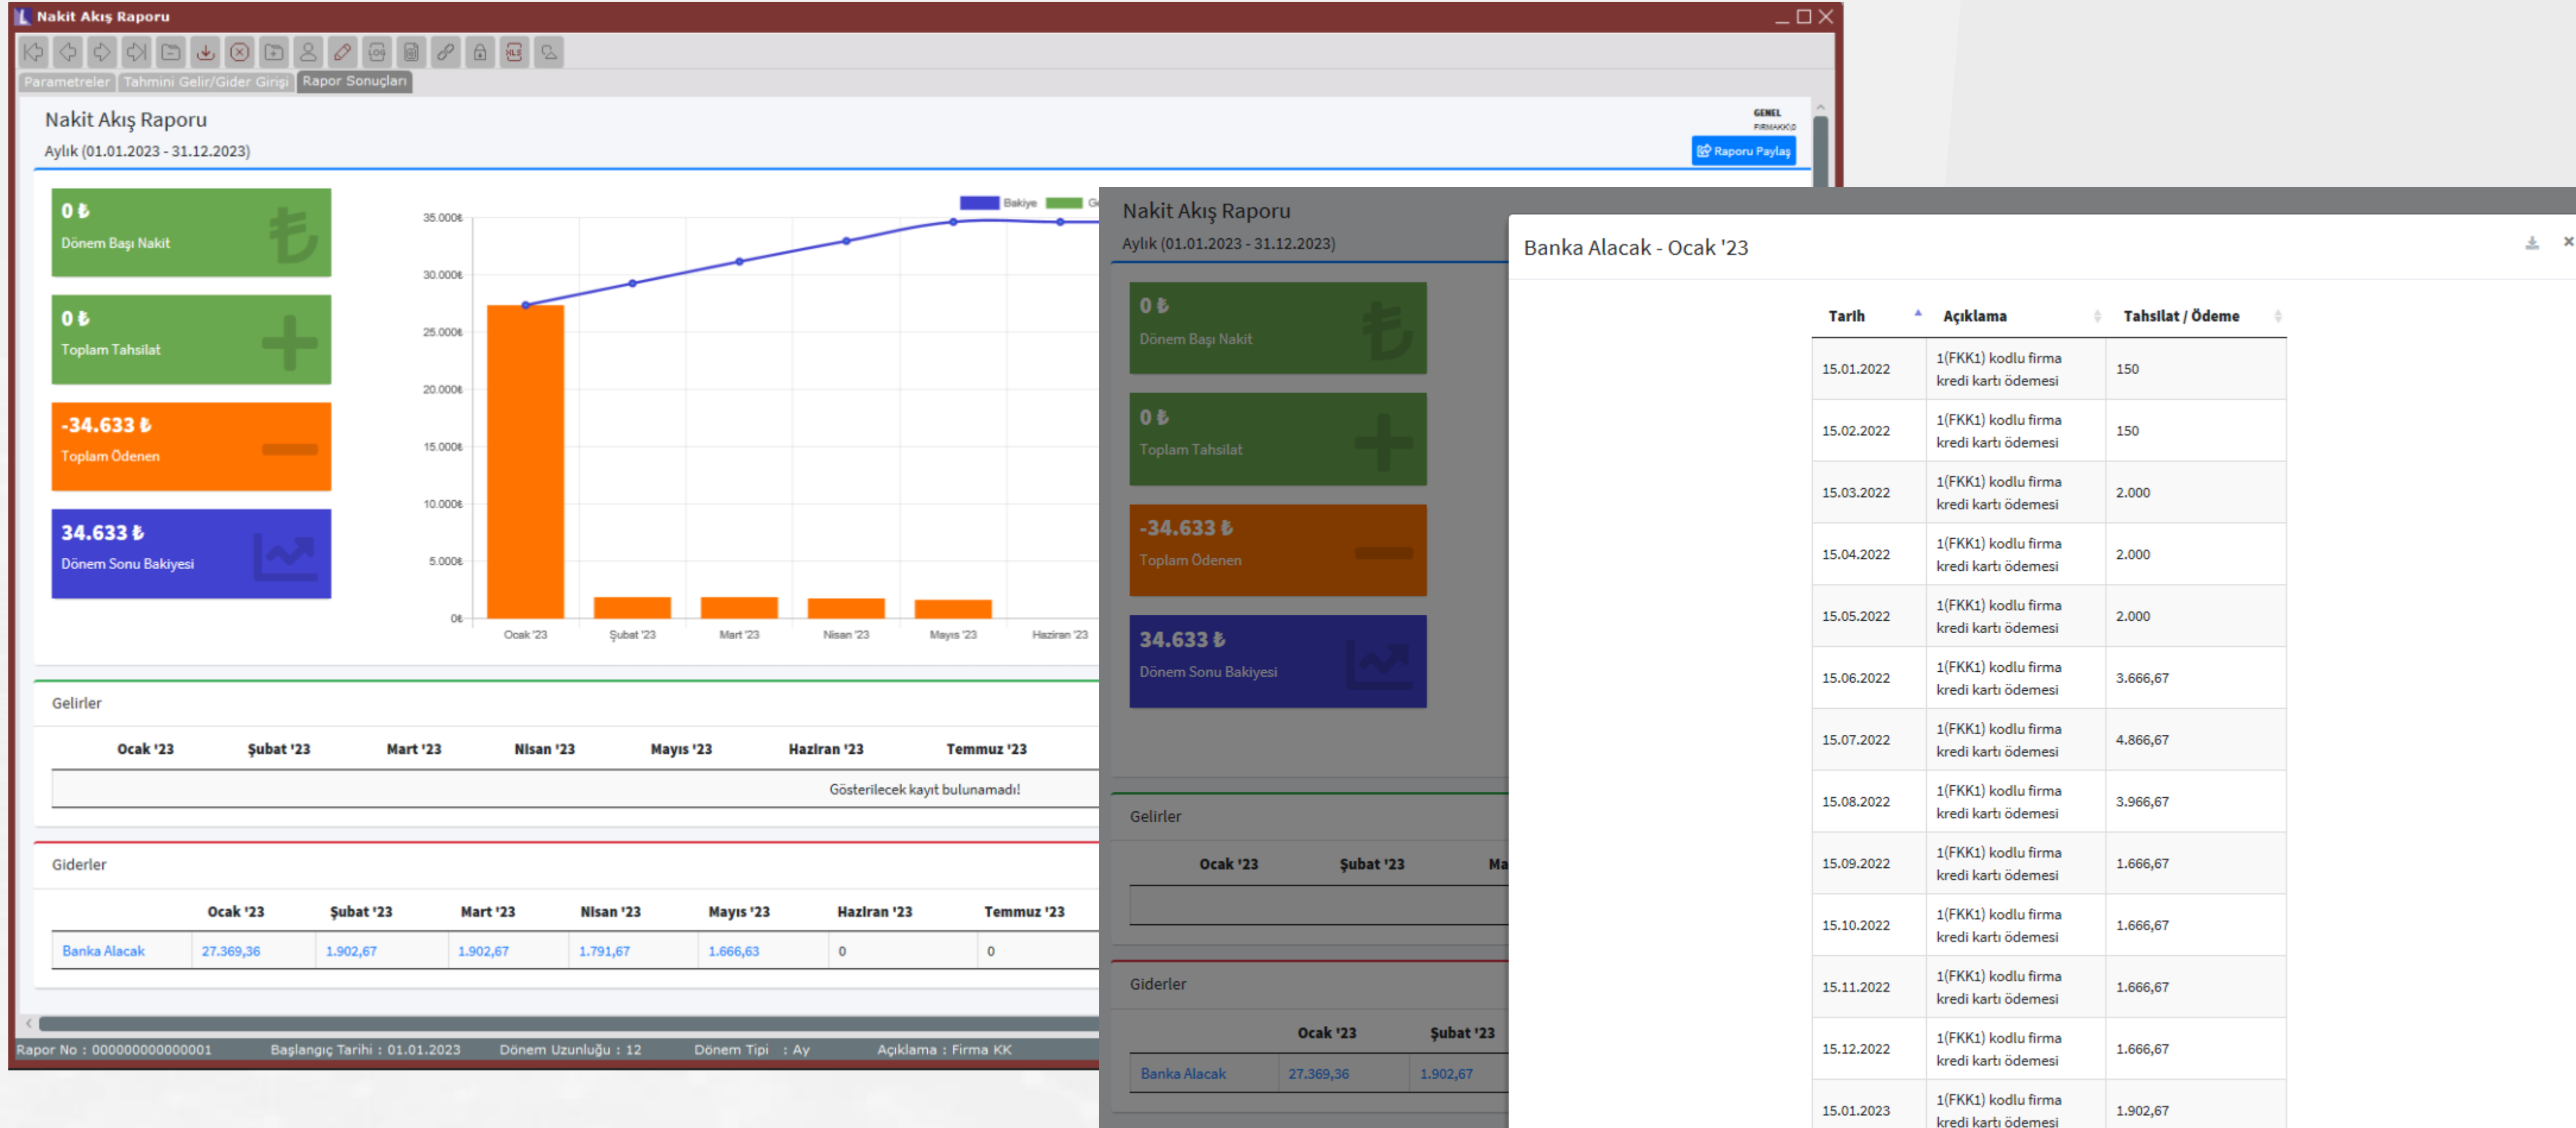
Nakit Akış Raporu

Parametreler | Tahmini Gelir/Gider Girişi | Rapor Sonuçları

Nakit Akış Raporu
Aylık (01.01.2023 - 31.12.2023)

GENEL
FIRMAKKD
Raporu Paylaş

0 ₺
Dönem Başı Nakit

0 ₺
Toplam Tahsilat

-34.633 ₺
Toplam Ödenen

34.633 ₺
Dönem Sonu Bakiyesi

Bakiye | G

35.000₺
30.000₺
25.000₺
20.000₺
15.000₺
10.000₺
5.000₺
0₺

Ocak '23 | Şubat '23 | Mart '23 | Nisan '23 | Mayıs '23 | Haziran '23

Gelirler

| Ocak '23 | Şubat '23 | Mart '23 | Nisan '23 | Mayıs '23 | Haziran '23 | Temmuz '23 |
|---|---|---|---|---|---|---|
| Gösterilecek kayıt bulunamadı! | | | | | | |

Giderler

| | Ocak '23 | Şubat '23 | Mart '23 | Nisan '23 | Mayıs '23 | Haziran '23 | Temmuz '23 |
|---|---|---|---|---|---|---|---|
| Banka Alacak | 27.369,36 | 1.902,67 | 1.902,67 | 1.791,67 | 1.666,63 | 0 | 0 |

Rapor No : 000000000000001   Başlangıç Tarihi : 01.01.2023   Dönem Uzunluğu : 12   Dönem Tipi : Ay   Açıklama : Firma KK

Nakit Akış Raporu
Aylık (01.01.2023 - 31.12.2023)

0 ₺
Dönem Başı Nakit

0 ₺
Toplam Tahsilat

-34.633 ₺
Toplam Ödenen

34.633 ₺
Dönem Sonu Bakiyesi

Gelirler

| Ocak '23 | Şubat '23 | Ma |
|---|---|---|

Giderler

| | Ocak '23 | Şubat '23 |
|---|---|---|
| Banka Alacak | 27.369,36 | 1.902,67 |

Banka Alacak - Ocak '23

| Tarih | Açıklama | Tahsilat / Ödeme |
|---|---|---|
| 15.01.2022 | 1(FKK1) kodlu firma kredi kartı ödemesi | 150 |
| 15.02.2022 | 1(FKK1) kodlu firma kredi kartı ödemesi | 150 |
| 15.03.2022 | 1(FKK1) kodlu firma kredi kartı ödemesi | 2.000 |
| 15.04.2022 | 1(FKK1) kodlu firma kredi kartı ödemesi | 2.000 |
| 15.05.2022 | 1(FKK1) kodlu firma kredi kartı ödemesi | 2.000 |
| 15.06.2022 | 1(FKK1) kodlu firma kredi kartı ödemesi | 3.666,67 |
| 15.07.2022 | 1(FKK1) kodlu firma kredi kartı ödemesi | 4.866,67 |
| 15.08.2022 | 1(FKK1) kodlu firma kredi kartı ödemesi | 3.966,67 |
| 15.09.2022 | 1(FKK1) kodlu firma kredi kartı ödemesi | 1.666,67 |
| 15.10.2022 | 1(FKK1) kodlu firma kredi kartı ödemesi | 1.666,67 |
| 15.11.2022 | 1(FKK1) kodlu firma kredi kartı ödemesi | 1.666,67 |
| 15.12.2022 | 1(FKK1) kodlu firma kredi kartı ödemesi | 1.666,67 |
| 15.01.2023 | 1(FKK1) kodlu firma kredi kartı ödemesi | 1.902,67 |